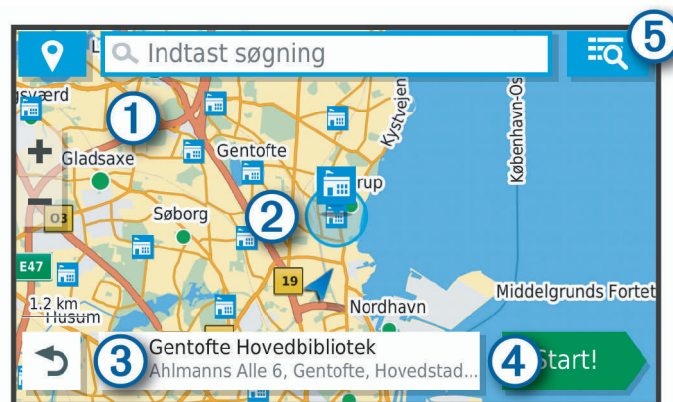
L
Indtast søgning
5
sværd
1
Kystvejen
København-Os
Gladsaxe
Gentofte
rup
O3
Søborg
2
E47
19
1.2 km
Husum
Nordhavn
Middelgrunds Fortet
3
Gentofte Hovedbibliotek
Ahlmanns Alle 6, Gentofte, Hovedstad...
4
Start!